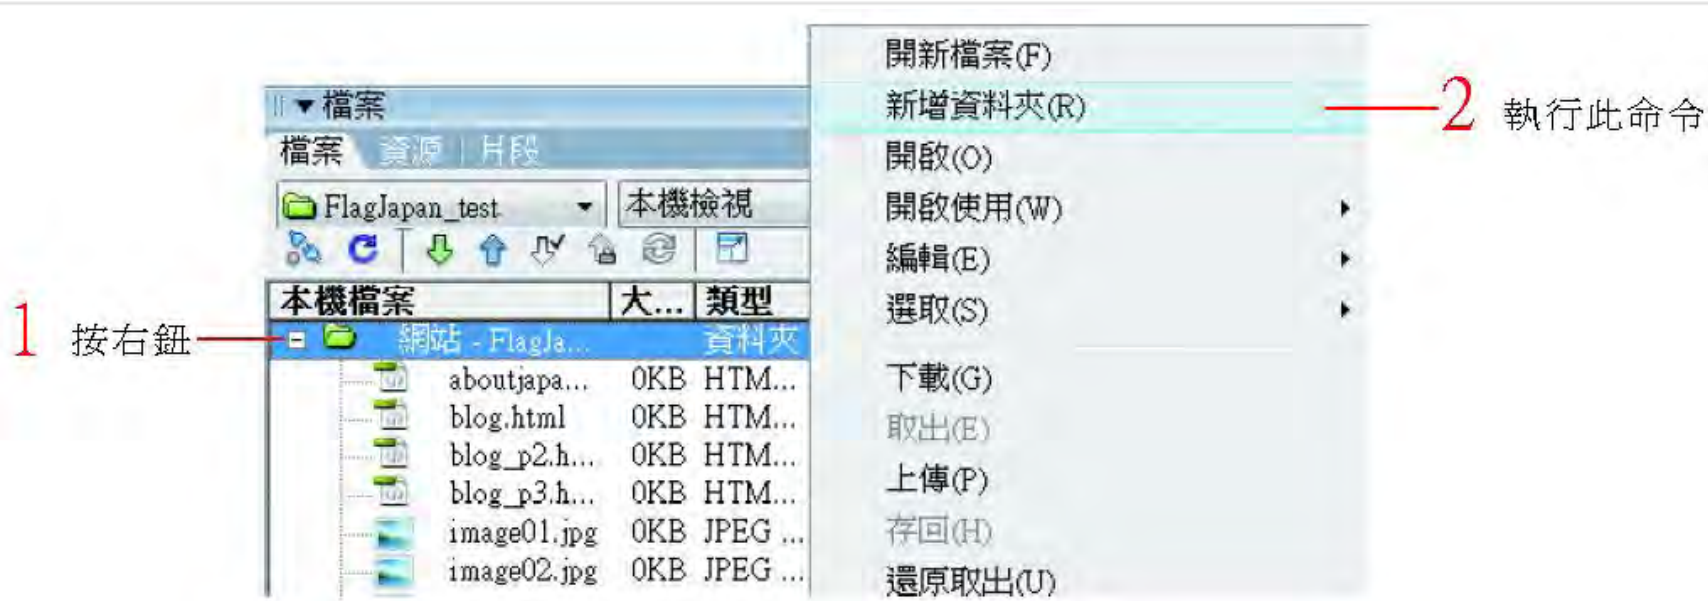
檔案

檔案 | 資源 | 片段

FlagJapan_test

本機檢視

| 本機檔案 | 大... | 類型 |
|---|---|---|
| 網站 - FlagJa... | | 資料夾 |
| aboutjapa... | 0KB | HTM... |
| blog.html | 0KB | HTM... |
| blog_p2.h... | 0KB | HTM... |
| blog_p3.h... | 0KB | HTM... |
| image01.jpg | 0KB | JPEG ... |
| image02.jpg | 0KB | JPEG ... |

1 按右鈕

開新檔案(F)
新增資料夾(R)
開啟(O)
開啟使用(W)
編輯(E)
選取(S)
下載(G)
取出(E)
上傳(P)
存回(H)
還原取出(U)

2 執行此命令